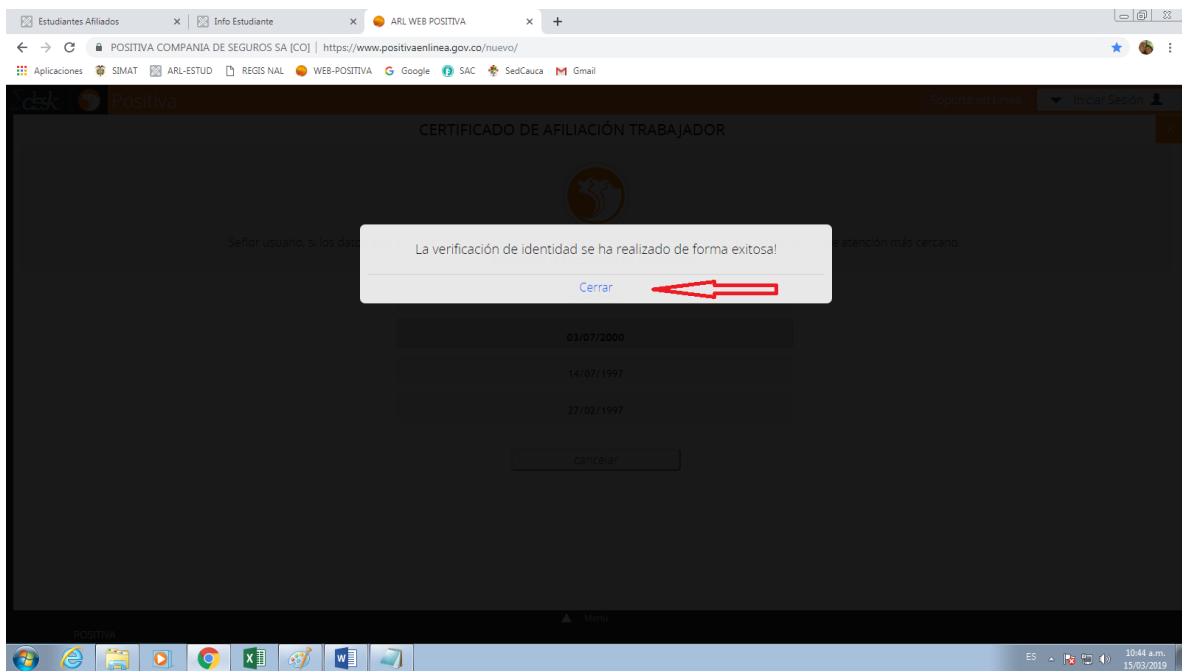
Estudiantes Afiliados × Info Estudiante × ARL WEB POSITIVA × +

POSITIVA COMPANIA DE SEGUROS SA [CO] | https://www.positivaenlinea.gov.co/nuevo/

Aplicaciones SIMAT ARL-ESTUD REGIS NAL WEB-POSITIVA Google SAC SedCauca Gmail

Positiva

Soporte en línea Iniciar Sesión

CERTIFICADO DE AFILIACIÓN TRABAJADOR

Señor usuario, si los dat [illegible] e atención más cercano.

La verificación de identidad se ha realizado de forma exitosa!

Cerrar

03/07/2000

14/07/1997

27/02/1997

cancelar

Menu

POSITIVA

ES 10:44 a.m. 15/03/2019